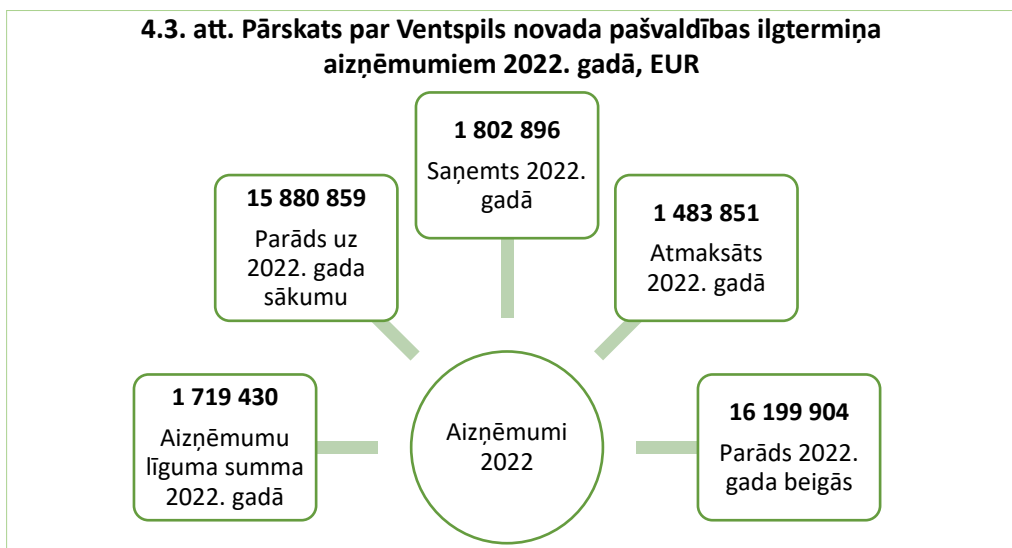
4.3. att. Pārskats par Ventspils novada pašvaldības ilgtermiņa aizņēmumiem 2022. gadā, EUR

1 802 896
Saņemts 2022. gadā

15 880 859
Parāds uz 2022. gada sākumu

1 483 851
Atmaksāts 2022. gadā

1 719 430
Aizņēmumu līguma summa 2022. gadā

Aizņēmumi 2022

16 199 904
Parāds 2022. gada beigās